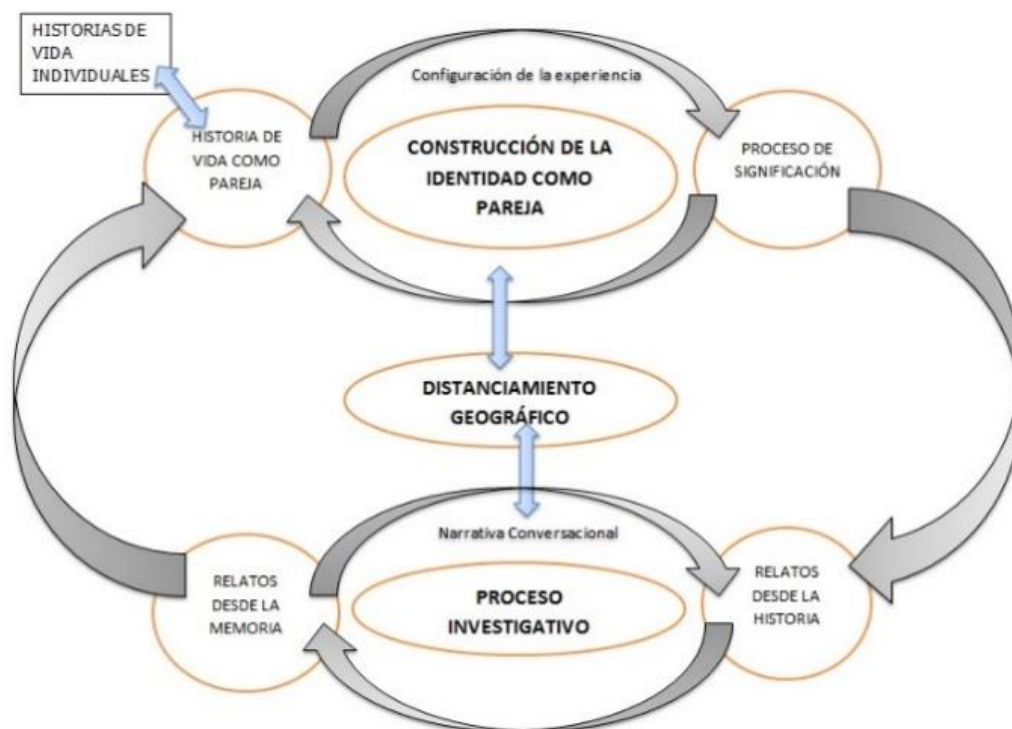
HISTORIAS DE VIDA INDIVIDUALES

Configuración de la experiencia

HISTORIA DE VIDA COMO PAREJA

CONSTRUCCIÓN DE LA IDENTIDAD COMO PAREJA

PROCESO DE SIGNIFICACIÓN

DISTANCIAMIENTO GEOGRÁFICO

Narrativa Conversacional

RELATOS DESDE LA MEMORIA

PROCESO INVESTIGATIVO

RELATOS DESDE LA HISTORIA